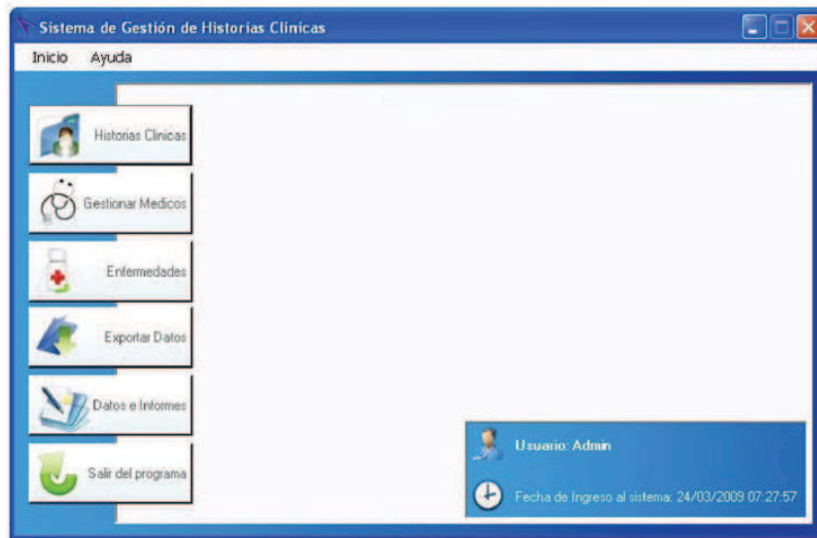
Sistema de Gestión de Historias Clinicas

Inicio Ayuda

Historias Clinicas

Gestionar Medicos

Enfermedades

Exportar Datos

Datos e Informes

Salir del programa

Usuario: Admin

Fecha de Ingreso al sistema: 24/03/2009 07:27:57